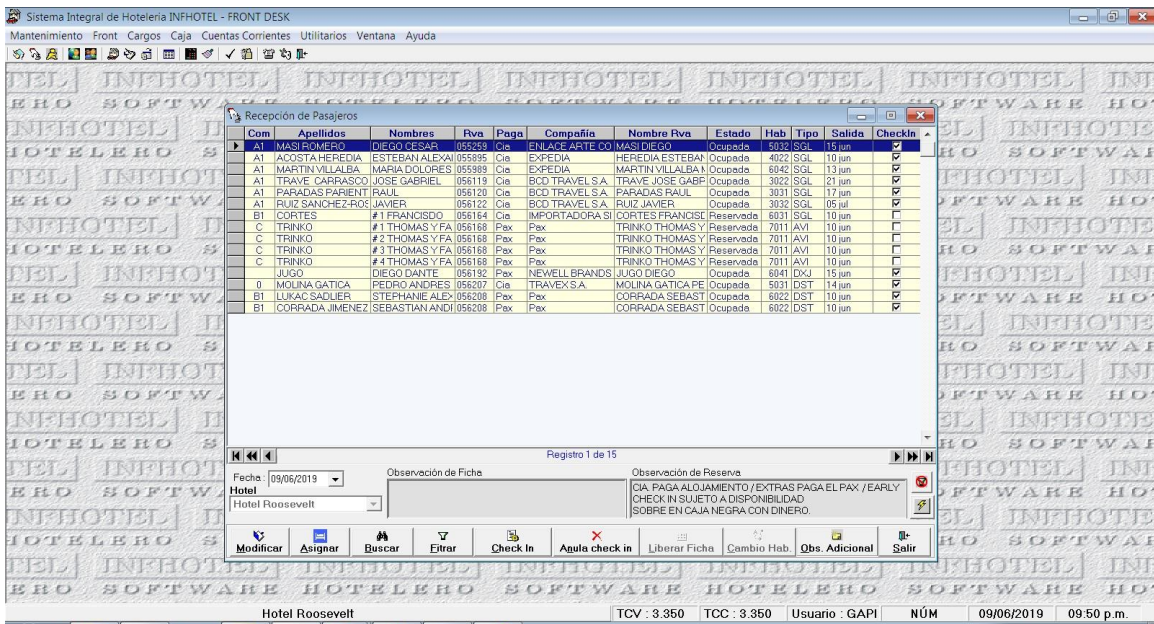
Sistema Integral de Hotelería INFHOTEL - FRONT DESK

Mantenimiento Front Cargos Caja Cuentas Corrientes Utilitarios Ventana Ayuda

Recepción de Pasajeros

| Com | Apellidos | Nombres | Rva | Paga | Compañía | Nombre Rva | Estado | Hab | Tipo | Salida | CheckIn |
|---|---|---|---|---|---|---|---|---|---|---|---|
| A1 | MASI ROMERO | DIEGO CESAR | 055259 | Cia | ENLACE ARTE CO | MASI DIEGO | Ocupada | 5032 | SGL | 15 jun | ☑ |
| A1 | ACOSTA HEREDIA | ESTEBAN ALEXAI | 055895 | Cia | EXPEDIA | HEREDIA ESTEBAN | Ocupada | 4022 | SGL | 10 jun | ☑ |
| A1 | MARTIN VILLALBA | MARIA DOLORES | 055989 | Cia | EXPEDIA | MARTIN VILLALBA M | Ocupada | 6042 | SGL | 13 jun | ☑ |
| A1 | TRAVE CARRASCO | JOSE GABRIEL | 056119 | Cia | BCD TRAVEL S.A. | TRAVE JOSE GABR | Ocupada | 3022 | SGL | 21 jun | ☑ |
| A1 | PARADAS PARIENT | RAUL | 056120 | Cia | BCD TRAVEL S.A. | PARADAS RAUL | Ocupada | 3031 | SGL | 17 jun | ☑ |
| A1 | RUIZ SANCHEZ-ROS | JAVIER | 056122 | Cia | BCD TRAVEL S.A. | RUIZ JAVIER | Ocupada | 3032 | SGL | 05 jul | ☑ |
| B1 | CORTES | # 1 FRANCISDO | 056164 | Cia | IMPORTADORA SI | CORTES FRANCISC | Reservada | 6031 | SGL | 10 jun | ☐ |
| C | TRINKO | # 1 THOMAS Y FA | 056168 | Pax | Pax | TRINKO THOMAS Y | Reservada | 7011 | AVI | 10 jun | ☐ |
| C | TRINKO | # 2 THOMAS Y FA | 056168 | Pax | Pax | TRINKO THOMAS Y | Reservada | 7011 | AVI | 10 jun | ☐ |
| C | TRINKO | # 3 THOMAS Y FA | 056168 | Pax | Pax | TRINKO THOMAS Y | Reservada | 7011 | AVI | 10 jun | ☐ |
| C | TRINKO | # 4 THOMAS Y FA | 056168 | Pax | Pax | TRINKO THOMAS Y | Reservada | 7011 | AVI | 10 jun | ☐ |
| | JUGO | DIEGO DANTE | 056192 | Pax | NEWELL BRANDS | JUGO DIEGO | Ocupada | 6041 | DXJ | 15 jun | ☑ |
| 0 | MOLINA GATICA | PEDRO ANDRES | 056207 | Cia | TRAVEX S.A. | MOLINA GATICA PE | Ocupada | 5031 | DST | 14 jun | ☑ |
| B1 | LUKAC SADLIER | STEPHANIE ALEX | 056208 | Pax | Pax | CORRADA SEBAST | Ocupada | 6022 | DST | 10 jun | ☑ |
| B1 | CORRADA JIMENEZ | SEBASTIAN ANDI | 056208 | Pax | Pax | CORRADA SEBAST | Ocupada | 6022 | DST | 10 jun | ☑ |

Registro 1 de 15

Fecha: 09/06/2019
Hotel
Hotel Roosevelt

Observación de Ficha

Observación de Reserva
CIA. PAGA ALOJAMIENTO / EXTRAS PAGA EL PAX / EARLY CHECK IN SUJETO A DISPONIBILIDAD SOBRE EN CAJA NEGRA CON DINERO.

Modificar Asignar Buscar Filtrar Check In Anula check in Liberar Ficha Cambio Hab. Obs. Adicional Salir

Hotel Roosevelt | TCV : 3.350 | TCC : 3.350 | Usuario : GAPI | NÚM | 09/06/2019 | 09:50 p.m.